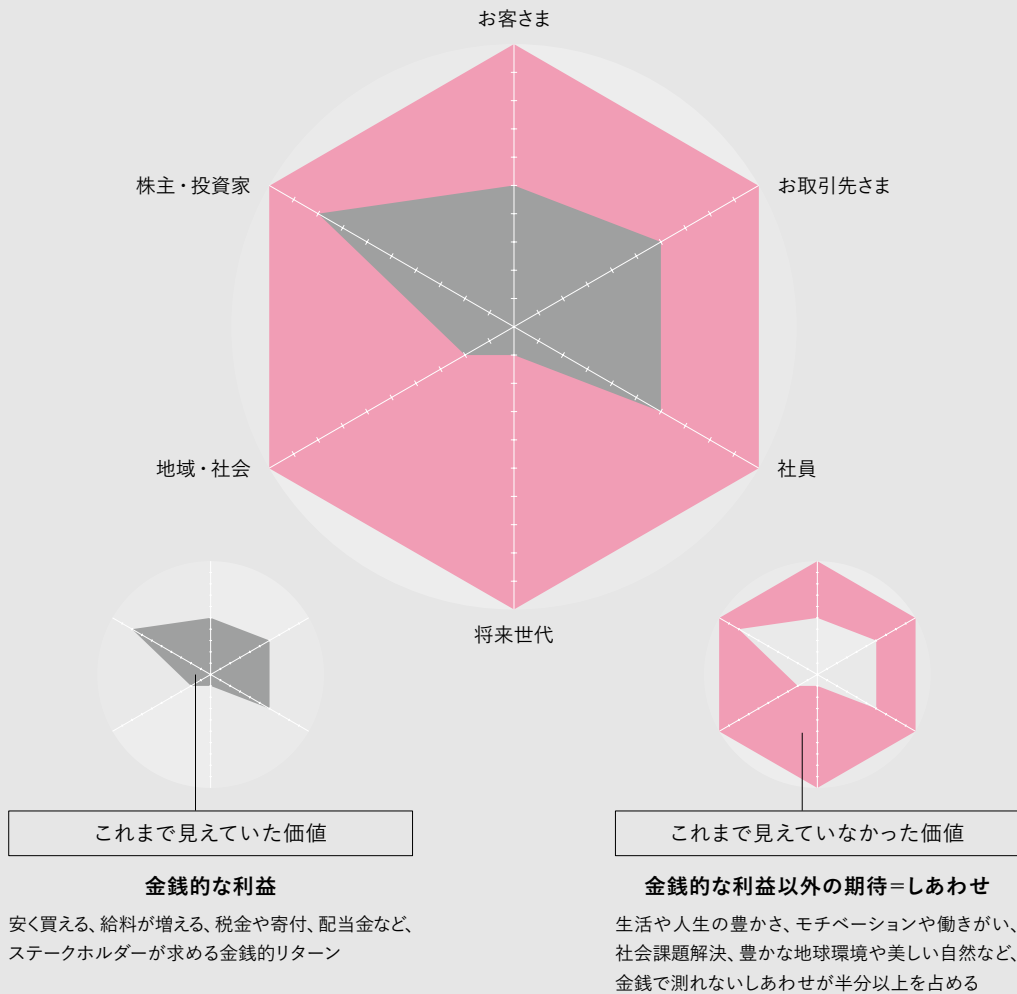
お客さま

株主・投資家

お取引先さま

地域・社会

社員

将来世代

これまで見えていた価値

金銭的な利益

安く買える、給料が増える、税金や寄付、配当金など、ステークホルダーが求める金銭的リターン

これまで見えていなかった価値

金銭的な利益以外の期待=しあわせ

生活や人生の豊かさ、モチベーションや働きがい、社会課題解決、豊かな地球環境や美しい自然など、金銭で測れないしあわせが半分以上を占める